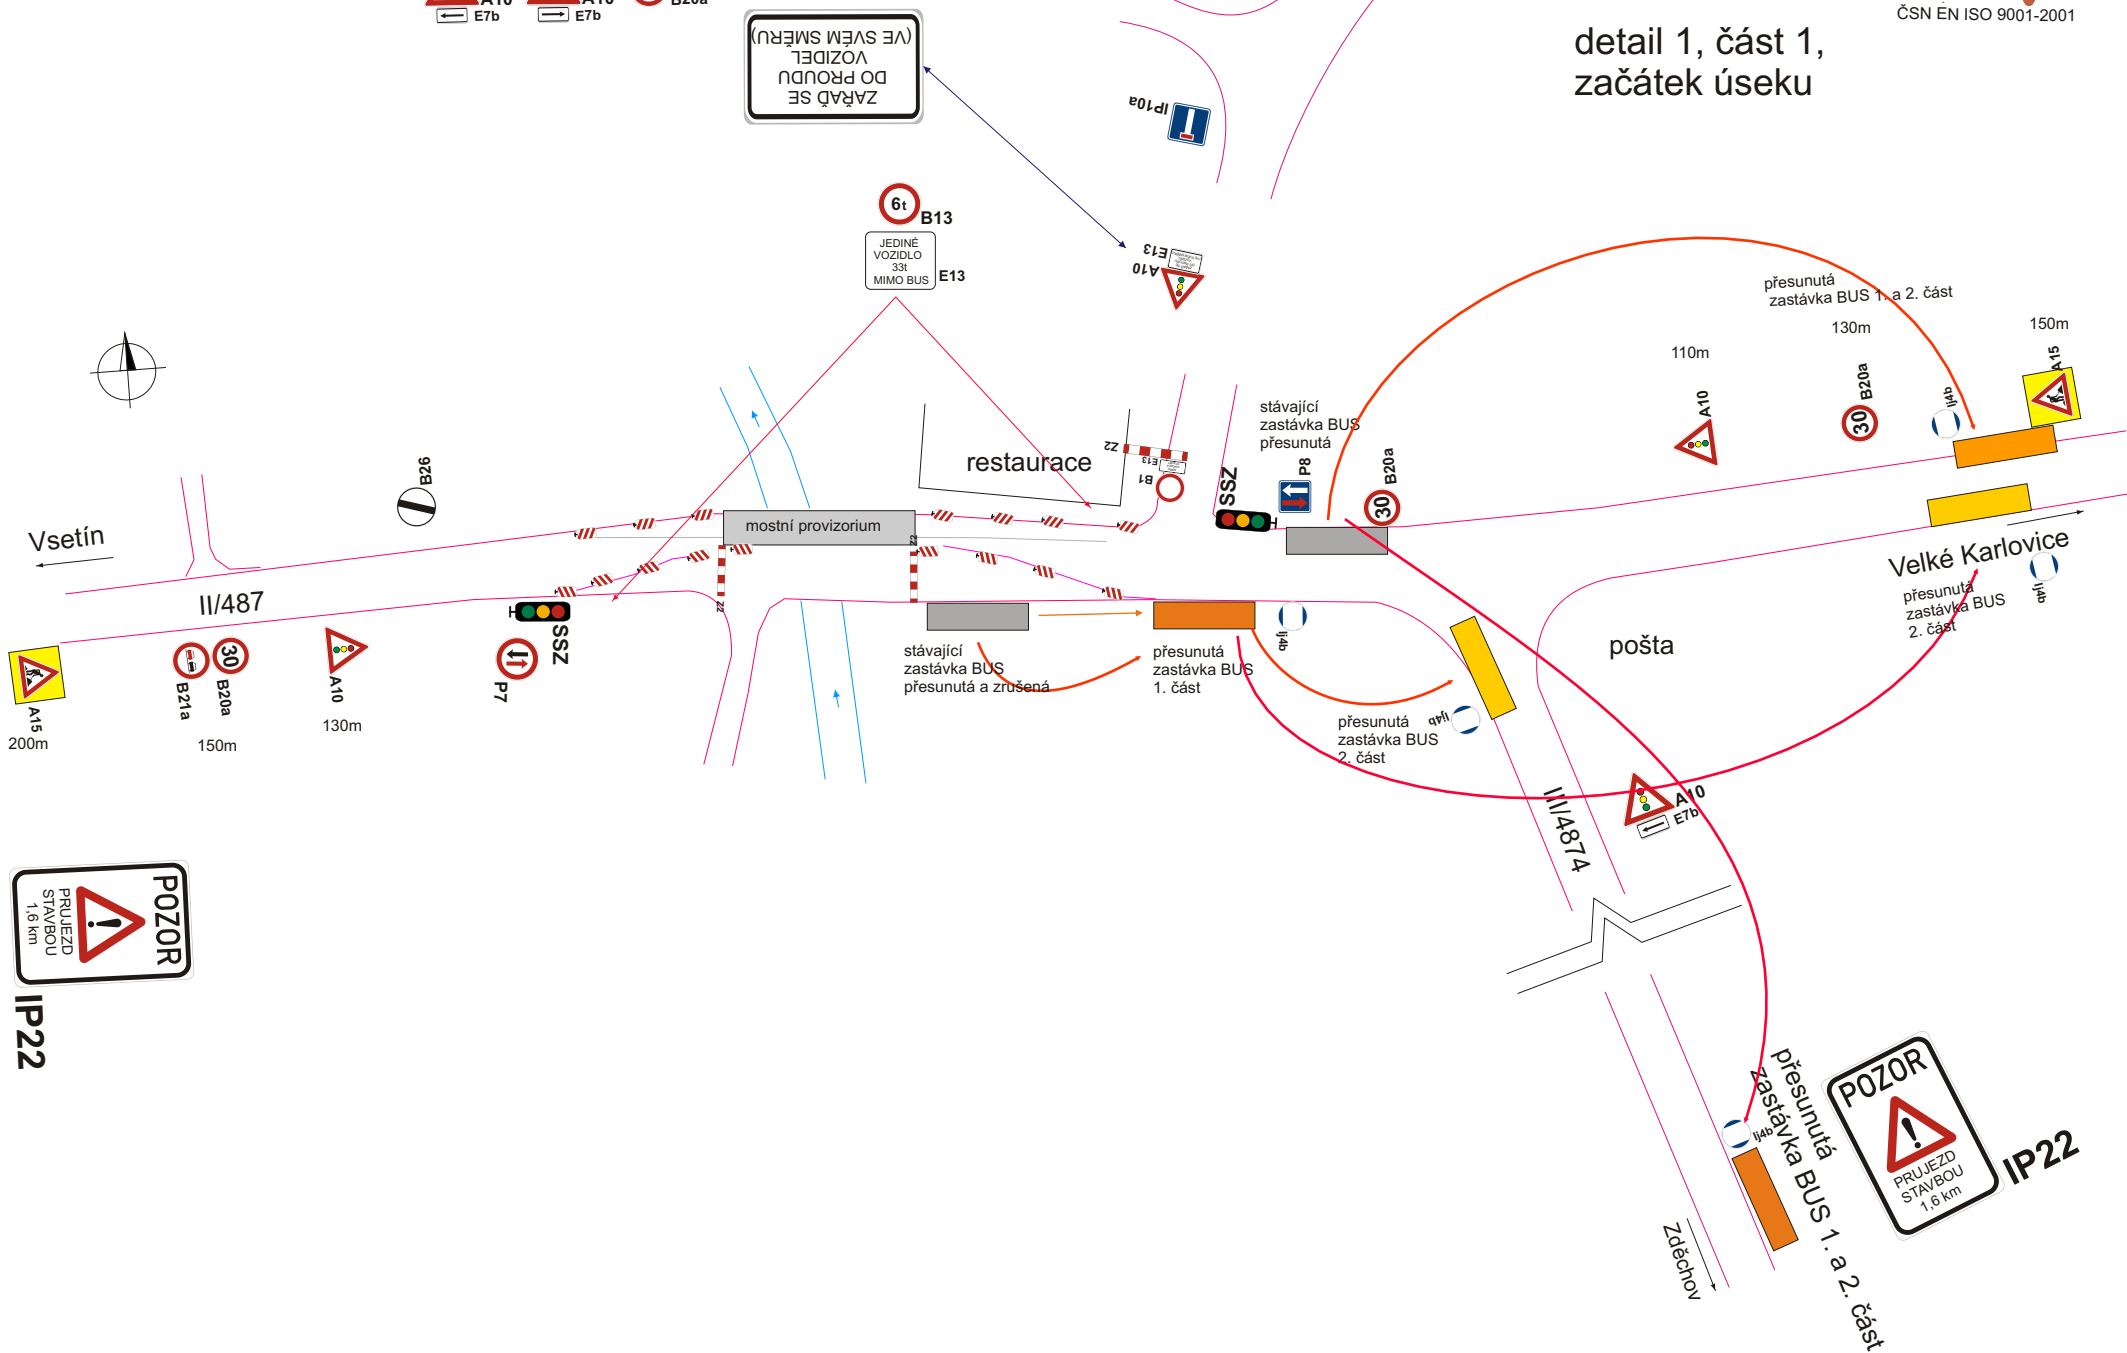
A10 E7b A10 E7b B20a

ZAŘAĎ SE DO PROUDU VOZIDEL (VE SVÉM SMĚRU)

detail 1, část 1, začátek úseku

ČSN EN ISO 9001-2001

IP10a

6t B13

JEDINÉ VOZIDLO 33t MIMO BUS E13

E13 A10

přesunutá zastávka BUS 1. a 2. část

110m 130m 150m

A10 B20a IJ4b A15

Vsetín

B26

restaurace

Z2 E13 B1

stávající zastávka BUS přesunutá

SSZ P8 B20a

mostní provizorium

II/487

Velké Karlovice

přesunutá zastávka BUS 2. část

IJ4b

pošta

A15 200m B21a B20a 150m A10 130m P7 SSZ

stávající zastávka BUS přesunutá a zrušená

přesunutá zastávka BUS 1. část

IJ4b

přesunutá zastávka BUS 2. část

IJ4b

III/4874

A10 E7b

POZOR PRUJEZD STAVBOU 1,6 km

IP22

přesunutá zastávka BUS 1. a 2. část

IJ4b

POZOR PRUJEZD STAVBOU 1,6 km

IP22

Zděchov